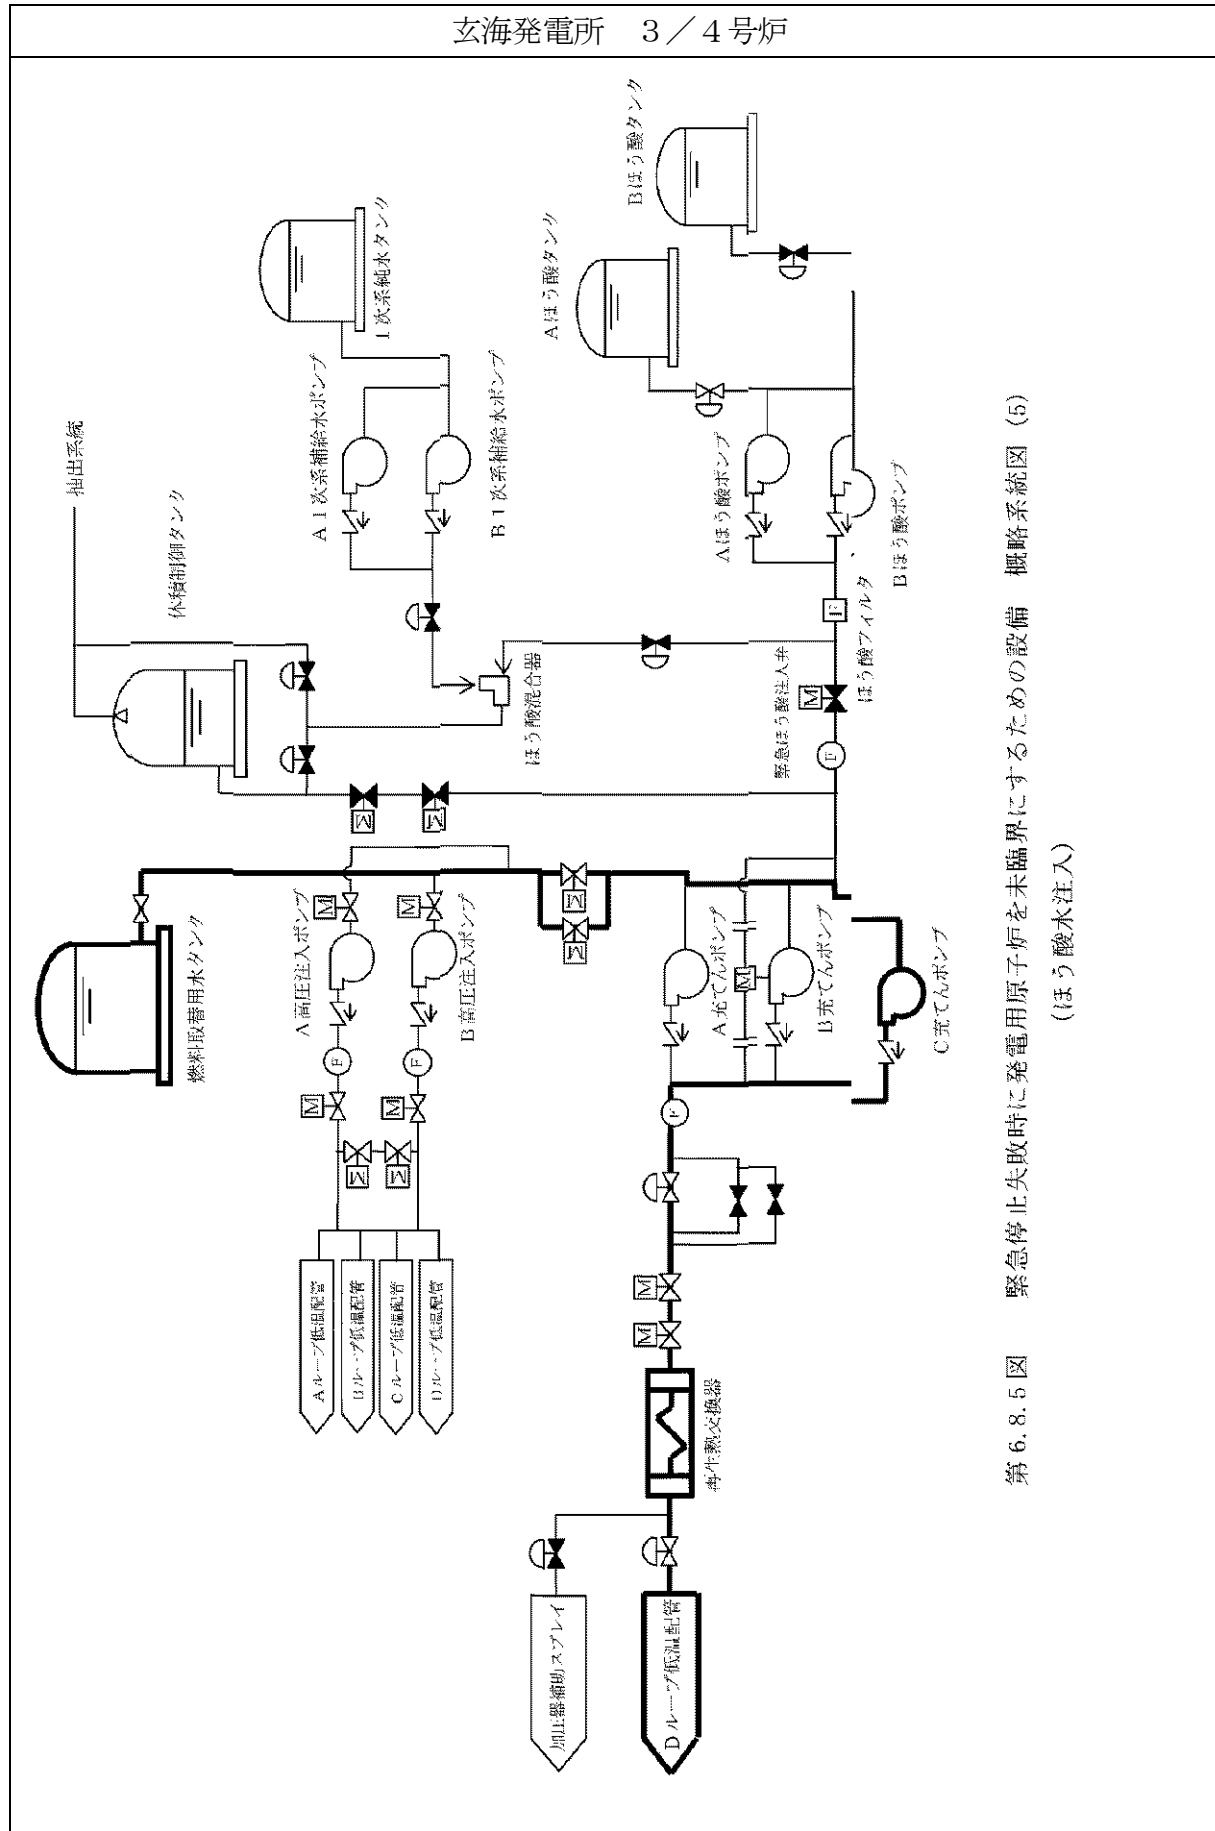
玄海発電所　3／4号炉

抽出系統

体積制御タンク

1次系純水タンク

A1次系補給水ポンプ

B1次系補給水ポンプ

Bほう酸タンク

Aほう酸タンク

Aほう酸ポンプ

Bほう酸ポンプ

ほう酸フィルタ

ほう酸混合器

緊急ほう酸注入弁

燃料取替用水タンク

A高圧注入ポンプ

B高圧注入ポンプ

A充てんポンプ

B充てんポンプ

C充てんポンプ

Aループ低温配管

Bループ低温配管

Cループ低温配管

Dループ低温配管

再生熱交換器

加圧器補助スプレイ

Dループ低温配管

M

F

第6.8.5図　緊急停止失敗時に発電用原子炉を未臨界にするための設備　概略系統図 (5)
(ほう酸水注入)